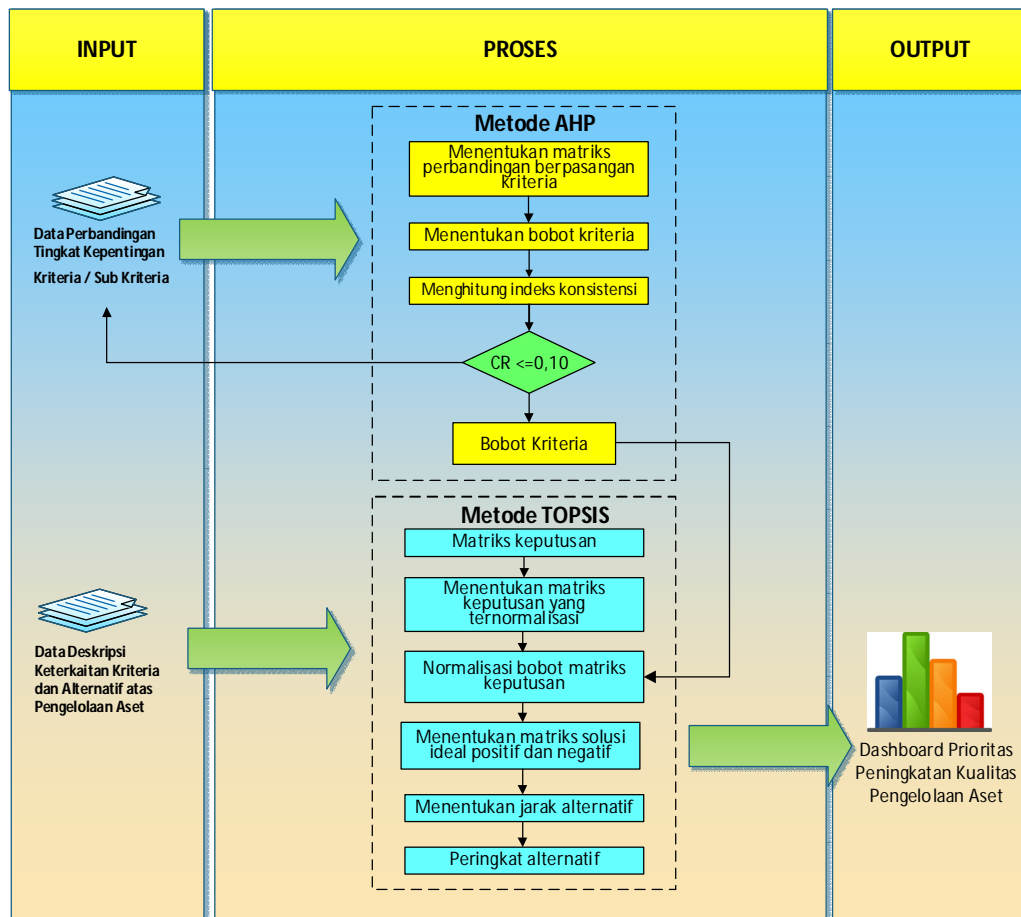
INPUT

PROSES

OUTPUT

Data Perbandingan Tingkat Kepentingan Kriteria / Sub Kriteria

Metode AHP

Menentukan matriks perbandingan berpasangan kriteria

Menentukan bobot kriteria

Menghitung indeks konsistensi

CR <=0,10

Bobot Kriteria

Metode TOPSIS

Matriks keputusan

Menentukan matriks keputusan yang ternormalisasi

Data Deskripsi Keterkaitan Kriteria dan Alternatif atas Pengelolaan Aset

Normalisasi bobot matriks keputusan

Menentukan matriks solusi ideal positif dan negatif

Menentukan jarak alternatif

Peringkat alternatif

Dashboard Prioritas Peningkatan Kualitas Pengelolaan Aset